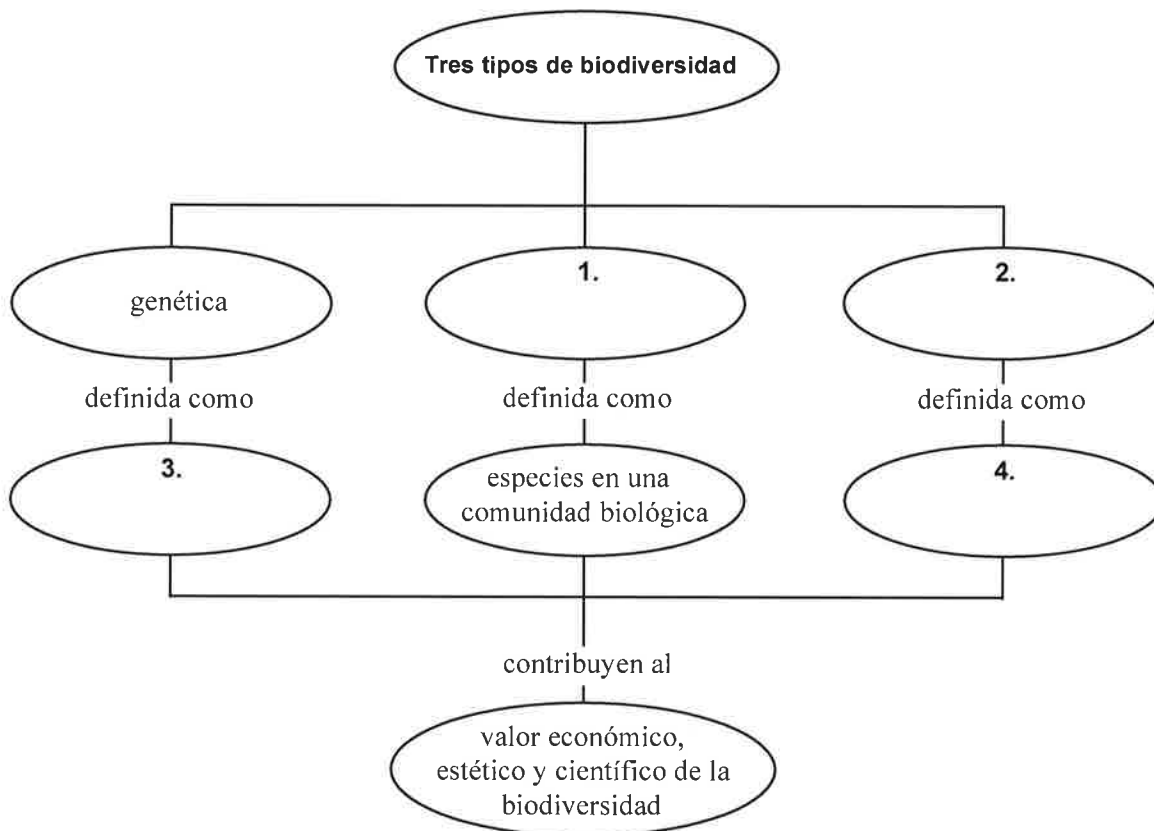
Tres tipos de biodiversidad

genética

1.

2.

definida como

definida como

definida como

3.

especies en una comunidad biológica

4.

contribuyen al

valor económico, estético y científico de la biodiversidad